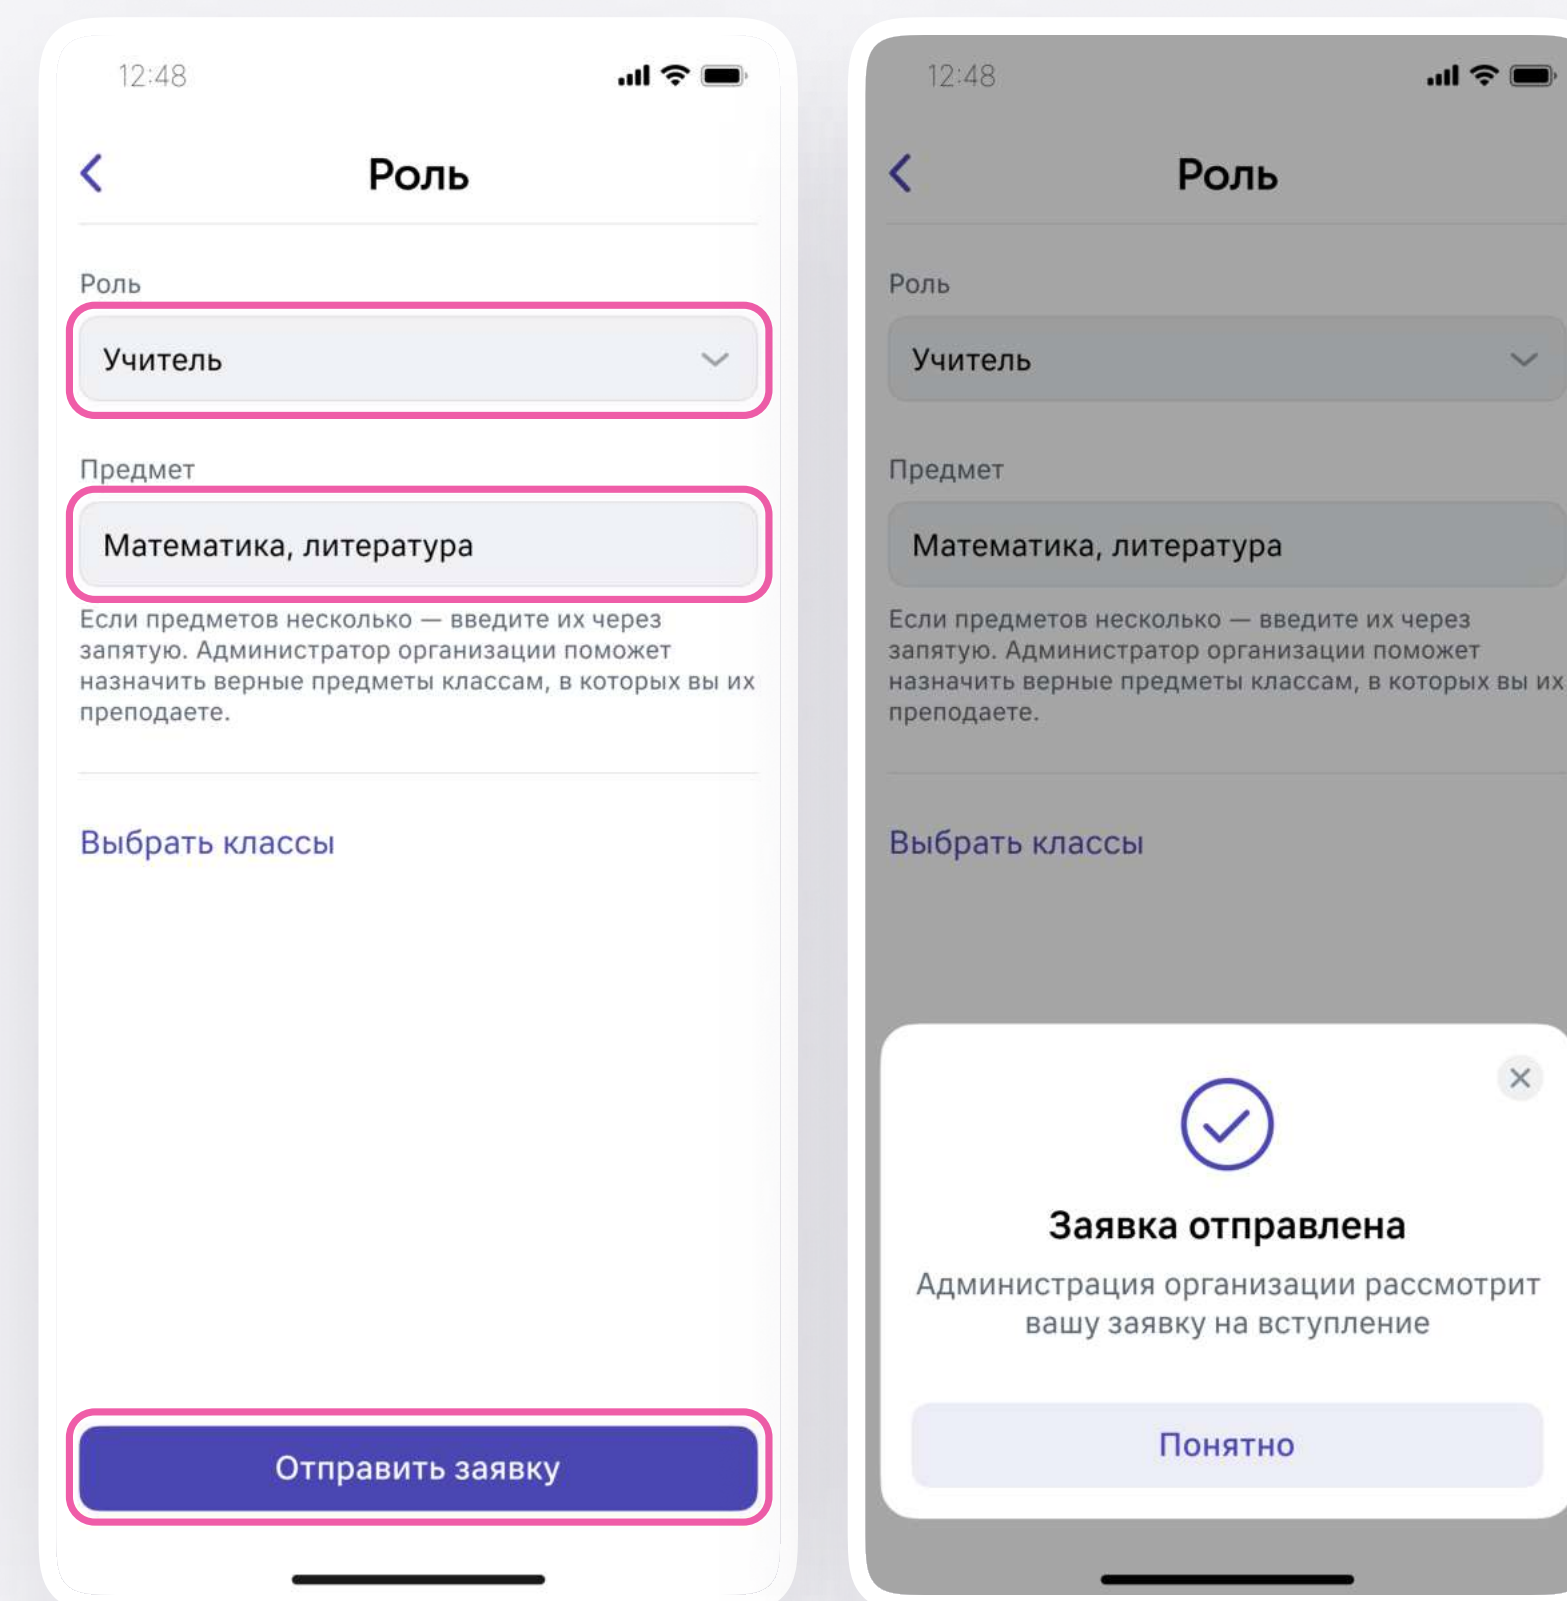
12:48

Роль

Роль

Учитель

Предмет

Математика, литература

Если предметов несколько — введите их через запятую. Администратор организации поможет назначить верные предметы классам, в которых вы их преподаете.

Выбрать классы

Отправить заявку

12:48

Роль

Роль

Учитель

Предмет

Математика, литература

Если предметов несколько — введите их через запятую. Администратор организации поможет назначить верные предметы классам, в которых вы их преподаете.

Выбрать классы

Заявка отправлена

Администрация организации рассмотрит вашу заявку на вступление

Понятно